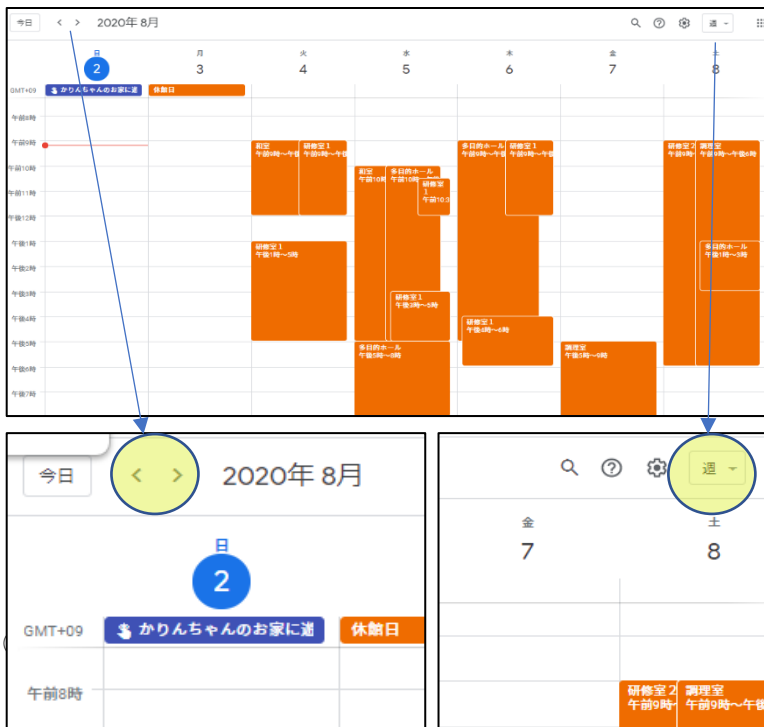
今日 < > 2020年 8月

週

日 2
月 3
火 4
水 5
木 6
金 7
土 8

GMT+09
かりんちゃんのお家に遊
休館日

午前8時
午前9時
午前10時
午前11時
午後12時
午後1時
午後2時
午後3時
午後4時
午後5時
午後6時
午後7時

和室 午前9時～午後
研修室 1 午前9時～午後
研修室 1 午後1時～5時

和室 午前10時
多目的ホール 午前10時～午
研修室 1 午前10:3
研修室 1 午後3時～5時
多目的ホール 午後5時～9時

多目的ホール 午前9時～午
研修室 1 午前9時～午後
研修室 1 午後4時～6時

調理室 午後5時～9時

研修室 2 午前9時～
調理室 午前9時～午後6時
多目的ホール 午後1時～3時

今日 < > 2020年 8月
日
2
GMT+09
かりんちゃんのお家に遊
休館日
午前8時

週
金
7
土
8
研修室 2 午前9時
調理室 午前9時～午